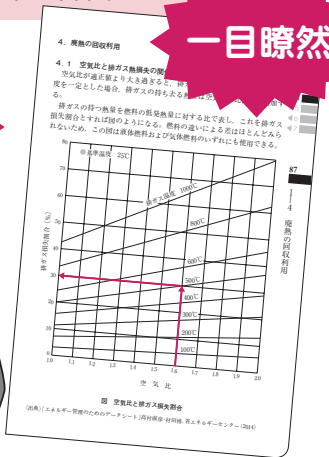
一目瞭然

4．廃熱の回収利用

4．1　空気比と排ガス熱損失の関

空気比が適正値より大き過ぎると，排
度を一定とした場合，排ガスの持ち去る

排ガスの持つ熱量を燃料の低発熱量に対する比で表し，これを排ガス損失割合とすれば図のようになる。燃料の違いによる差はほとんどみられないため，この図は液体燃料および気体燃料のいずれにも使用できる。

87

1-4　廃熱の回収利用

基準温度　25℃

排ガス温度　1000℃

800℃

600℃

500℃

400℃

300℃

200℃

100℃

排ガス損失割合（%）

80
70
60
50
40
30
20
10
0

1.0　1.1　1.2　1.3　1.4　1.5　1.6　1.7　1.8　1.9　2.0

空　気　比

図　空気比と排ガス損失割合

（出典）「エネルギー管理のためのデータシート」高村淑彦・村岡邦 省エネルギーセンター（2014）